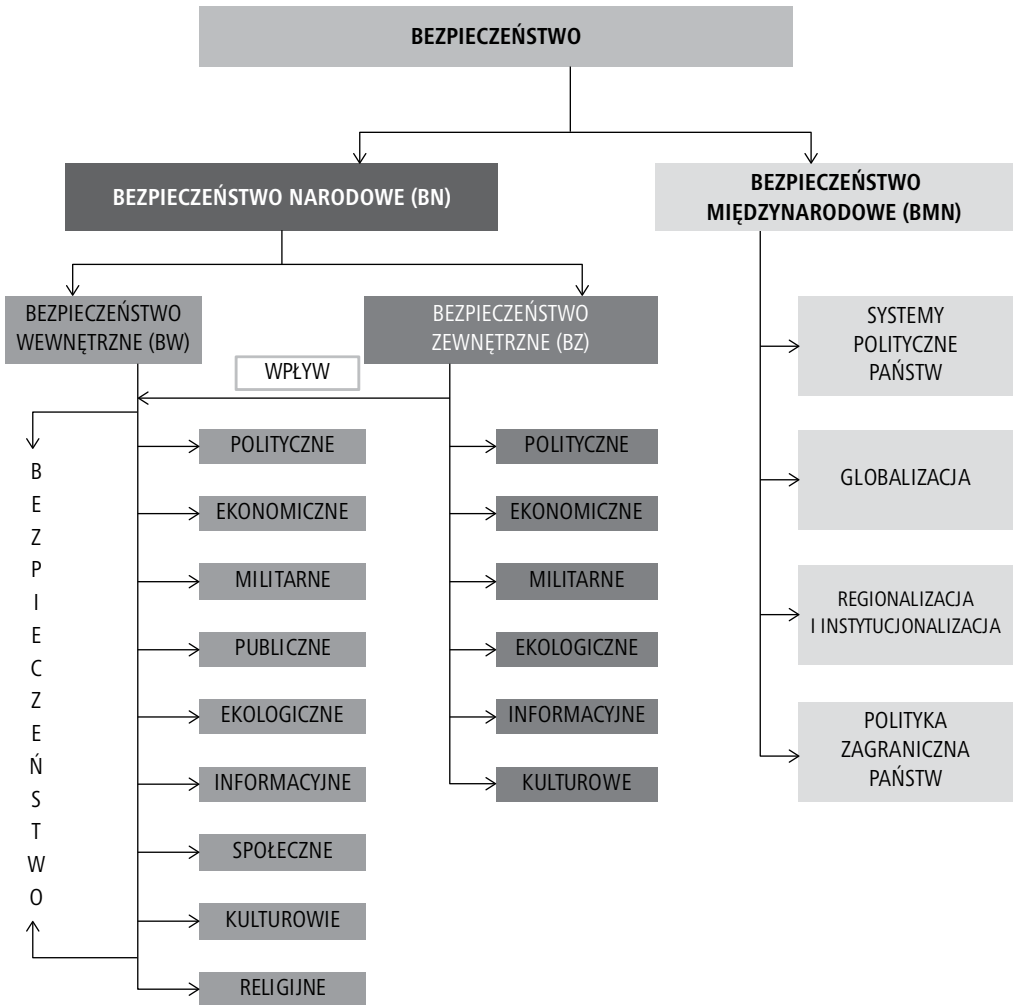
BEZPIECZEŃSTWO

BEZPIECZEŃSTWO NARODOWE (BN)

BEZPIECZEŃSTWO MIĘDZYNARODOWE (BMN)

BEZPIECZEŃSTWO WEWNĘTRZNE (BW)

BEZPIECZEŃSTWO ZEWNĘTRZNE (BZ)

WPŁYW

B E Z P I E C Z E Ń S T W O

POLITYCZNE

EKONOMICZNE

MILITARNE

PUBLICZNE

EKOLOGICZNE

INFORMACYJNE

SPOŁECZNE

KULTUROWIE

RELIGIJNE

POLITYCZNE

EKONOMICZNE

MILITARNE

EKOLOGICZNE

INFORMACYJNE

KULTUROWE

SYSTEMY POLITYCZNE PAŃSTW

GLOBALIZACJA

REGIONALIZACJA I INSTYTUCJONALIZACJA

POLITYKA ZAGRANICZNA PAŃSTW